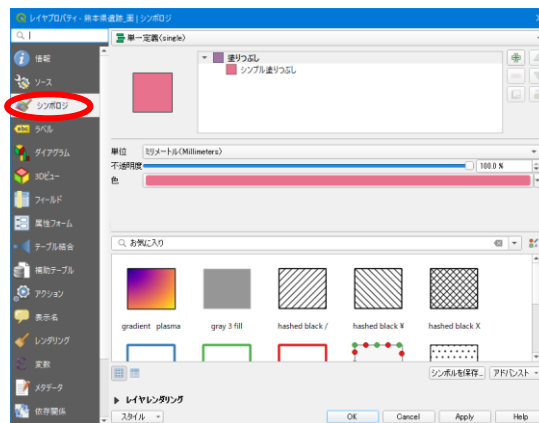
レイヤプロパティ - 熊本県遺跡_面 | シンボロジ

情報
ソース
シンボロジ
ラベル
ダイアグラム
3Dビュー
フィールド
属性フォーム
テーブル結合
補助テーブル
アクション
表示名
レンダリング
変数
メタデータ
依存関係

単一定義(single)

塗りつぶし
シンプル塗りつぶし

単位 ミリメートル(Millimeters)
不透明度 100.0 %
色

お気に入り

gradient plasma
gray 3 fill
hashed black /
hashed black ¥
hashed black X

シンボルを保存...
アドバンスト

レイヤレンダリング

スタイル
OK
Cancel
Apply
Help